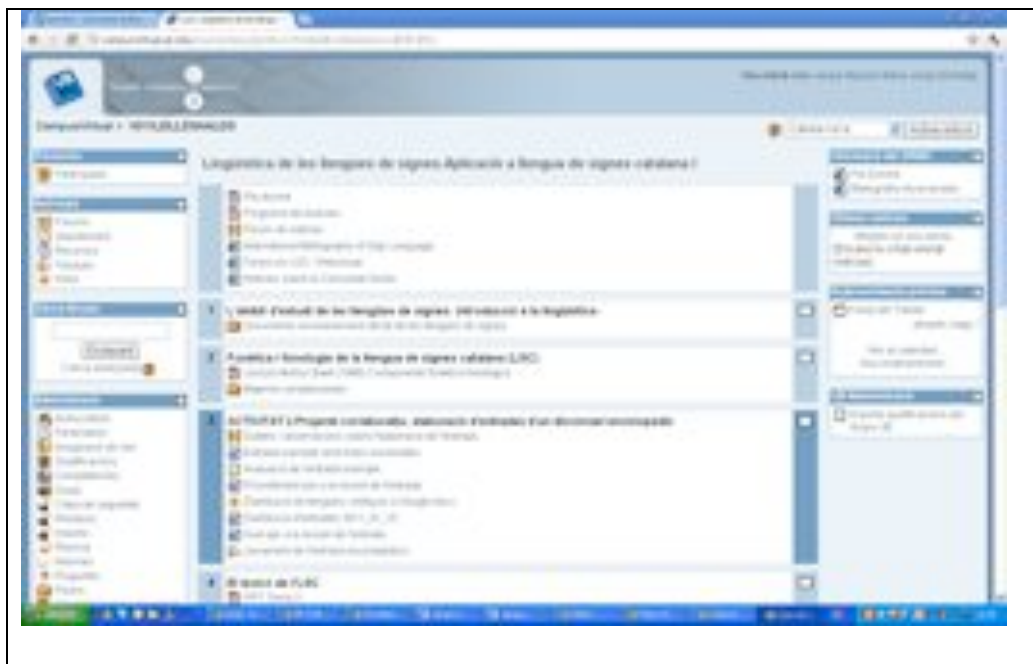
CampusVirtual ▸ 101/ULLENSALIS

Lingüística de les llengües de signes Aplicació a llengua de signes catalana I

1 L'àmbit d'estudi de les llengües de signes. Introducció a la lingüística

2 Fonètica i fonologia de la llengua de signes catalana (LSC)

3 ACTIVITAT 1.Projecte col·laboratiu. elaboració d'entrades d'un diccionari enciclopèdic

4 El lèxic de l'LSC

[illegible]